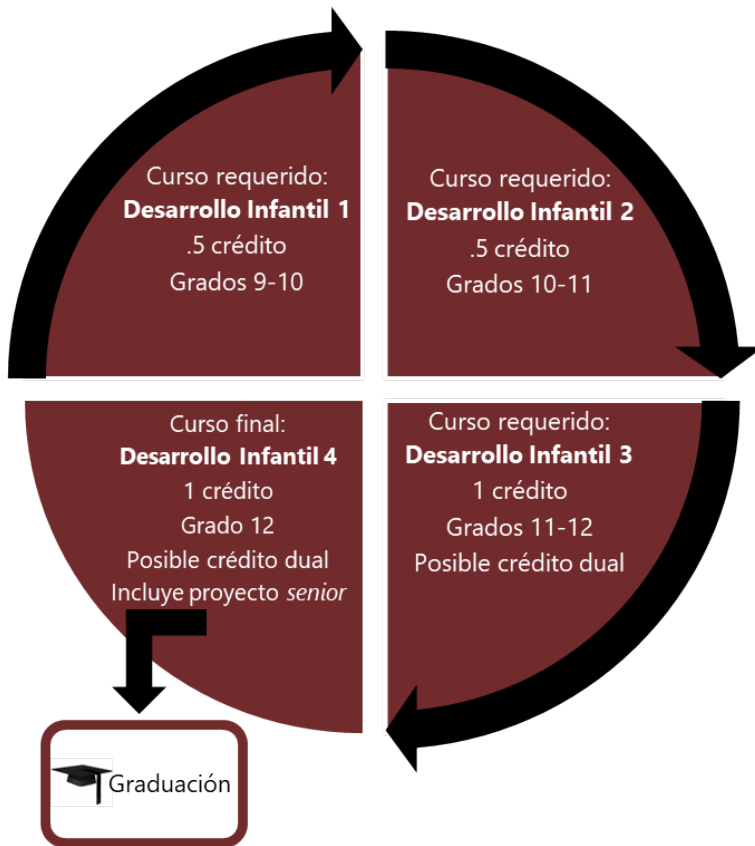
Curso requerido:
**Desarrollo Infantil 1**
.5 crédito
Grados 9-10

Curso requerido:
**Desarrollo Infantil 2**
.5 crédito
Grados 10-11

Curso requerido:
**Desarrollo Infantil 3**
1 crédito
Grados 11-12
Posible crédito dual

Curso final:
**Desarrollo Infantil 4**
1 crédito
Grado 12
Posible crédito dual
Incluye proyecto *senior*

Graduación